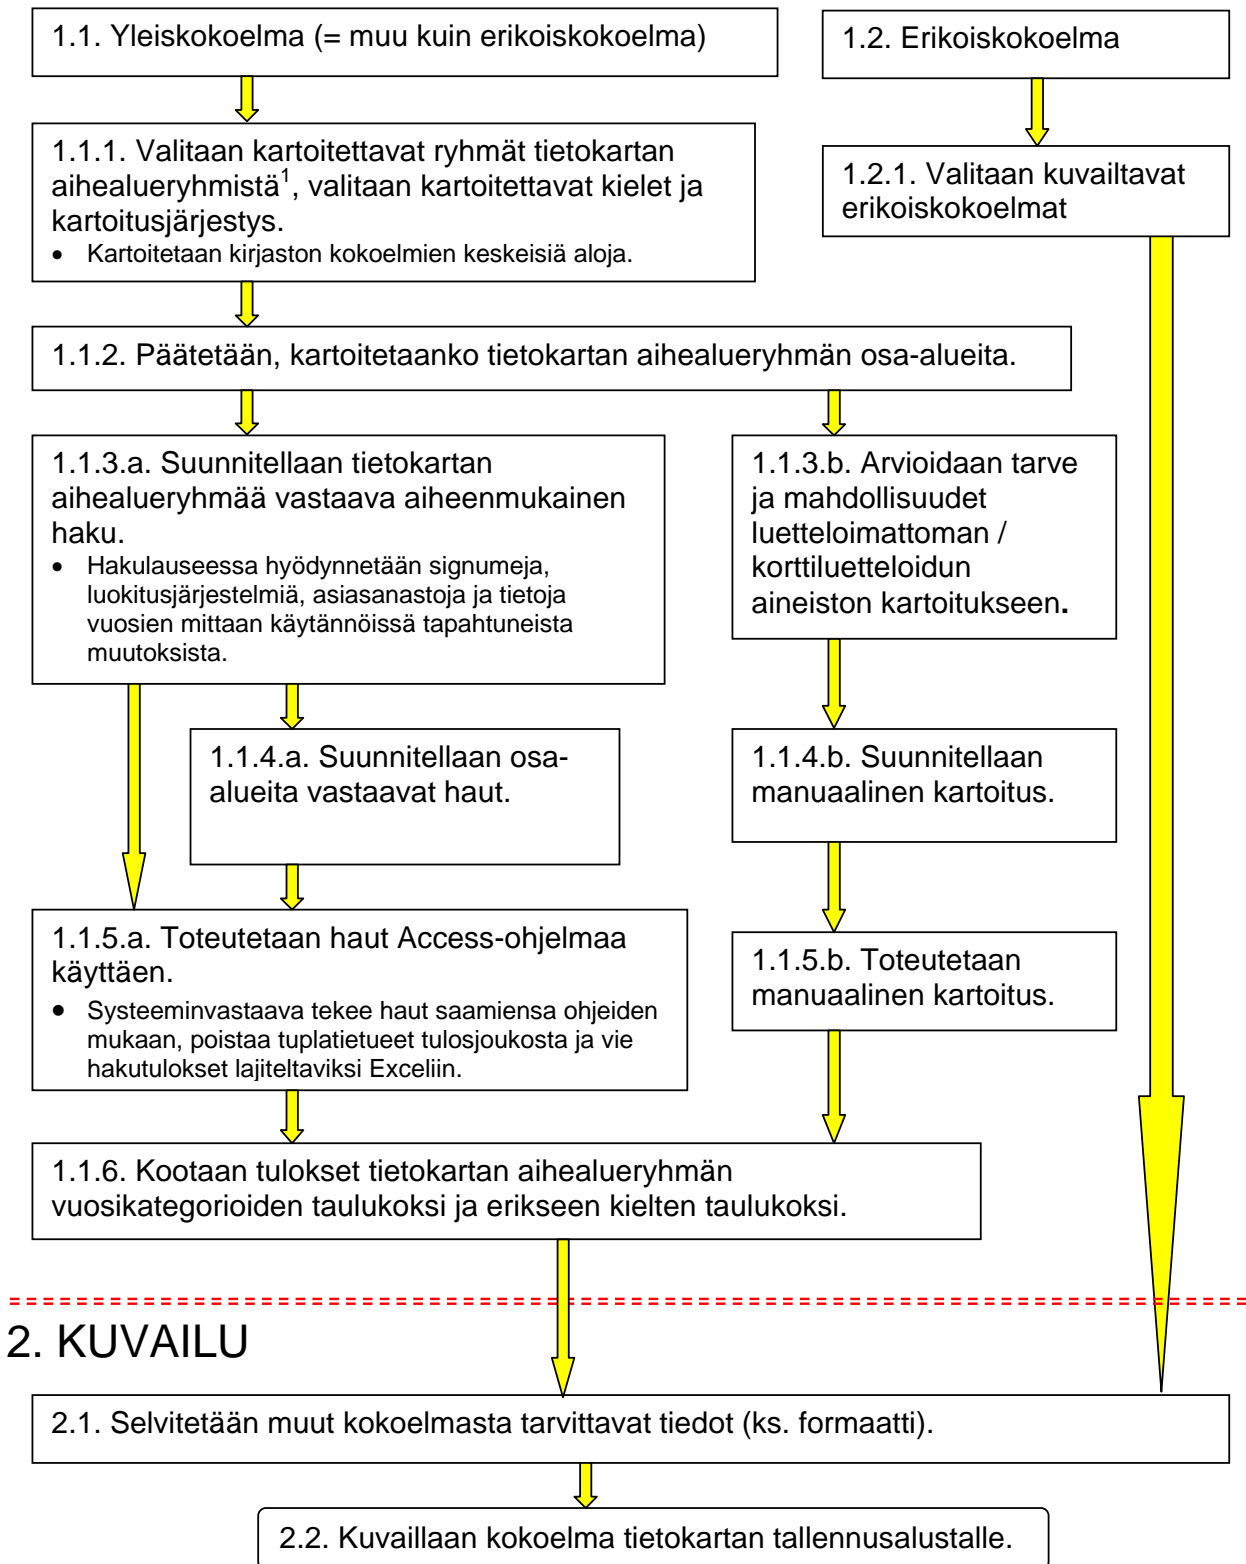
1.1. Yleiskokoelma (= muu kuin erikoiskokoelma)

1.2. Erikoiskokoelma

1.1.1. Valitaan kartoitettavat ryhmät tietokartan aihealueryhmistä$^1$, valitaan kartoitettavat kielet ja kartoitusjärjestys.
• Kartoitetaan kirjaston kokoelmien keskeisiä aloja.

1.2.1. Valitaan kuvailtavat erikoiskokoelmat

1.1.2. Päätetään, kartoitetaanko tietokartan aihealueryhmän osa-alueita.

1.1.3.a. Suunnitellaan tietokartan aihealueryhmää vastaava aiheenmukainen haku.
• Hakulauseessa hyödynnetään signumeja, luokitusjärjestelmiä, asiasanastoja ja tietoja vuosien mittaan käytännöissä tapahtuneista muutoksista.

1.1.3.b. Arvioidaan tarve ja mahdollisuudet luetteloimattoman / korttiluetteloidun aineiston kartoitukseen.

1.1.4.a. Suunnitellaan osa-alueita vastaavat haut.

1.1.4.b. Suunnitellaan manuaalinen kartoitus.

1.1.5.a. Toteutetaan haut Access-ohjelmaa käyttäen.
• Systeeminvastaava tekee haut saamiensa ohjeiden mukaan, poistaa tuplatietueet tulosjoukosta ja vie hakutulokset lajiteltaviksi Exceliin.

1.1.5.b. Toteutetaan manuaalinen kartoitus.

1.1.6. Kootaan tulokset tietokartan aihealueryhmän vuosikategorioiden taulukoksi ja erikseen kielten taulukoksi.

2. KUVAILU

2.1. Selvitetään muut kokoelmasta tarvittavat tiedot (ks. formaatti).

2.2. Kuvaillaan kokoelma tietokartan tallennusalustalle.